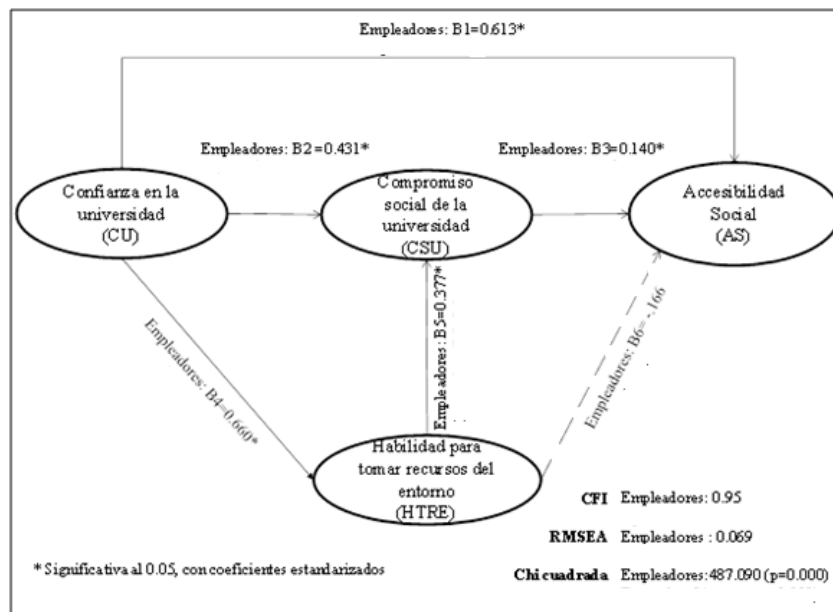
Empleadores: B1=0.613*

Empleadores: B2=0.431*

Empleadores: B3=0.140*

Confianza en la universidad (CU)

Compromiso social de la universidad (CSU)

Accesibilidad Social (AS)

Empleadores: B4=0.660*

Empleadores: B5=0.377*

Empleadores: B6=-.166

Habilidad para tomar recursos del entorno (HTRE)

CFI Empleadores: 0.95

RMSEA Empleadores : 0.069

Chi cuadrada Empleadores: 487.090 (p=0.000)

* Significativa al 0.05, con coeficientes estandarizados